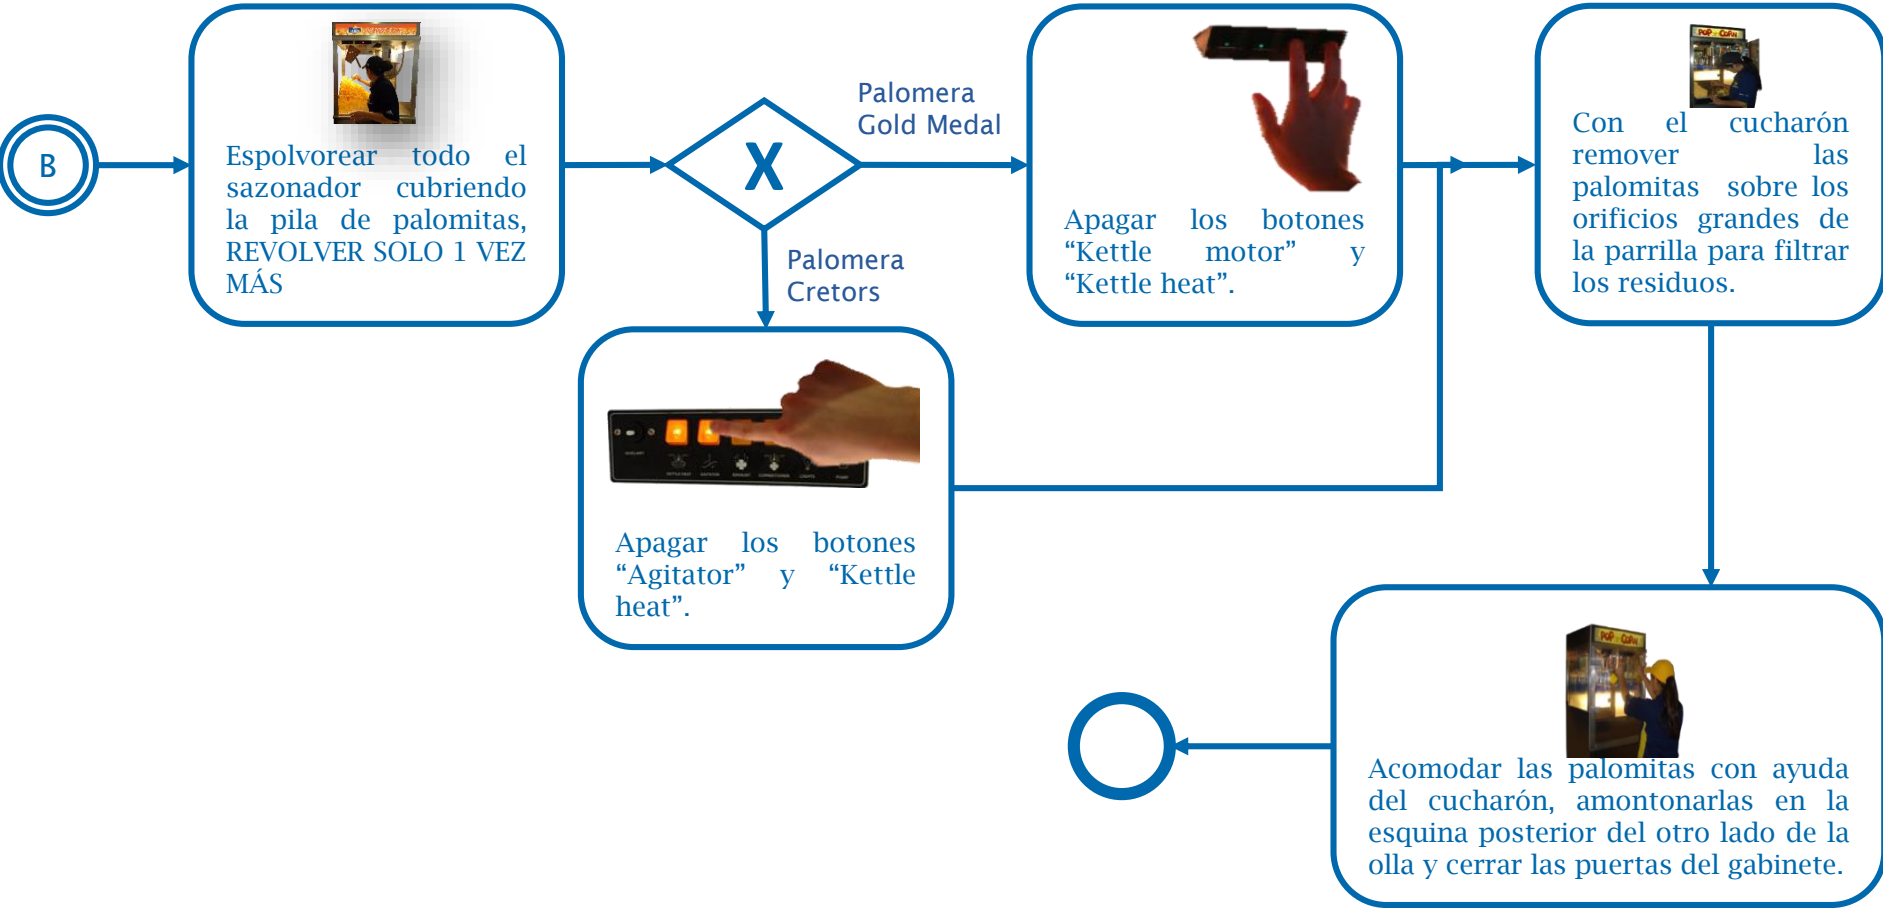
B

Espolvorear todo el sazonador cubriendo la pila de palomitas, REVOLVER SOLO 1 VEZ MÁS

X

Palomera Gold Medal

Palomera Cretors

Apagar los botones “Kettle motor” y “Kettle heat”.

Apagar los botones “Agitator” y “Kettle heat”.

Con el cucharón remover las palomitas sobre los orificios grandes de la parrilla para filtrar los residuos.

Acomodar las palomitas con ayuda del cucharón, amontonarlas en la esquina posterior del otro lado de la olla y cerrar las puertas del gabinete.